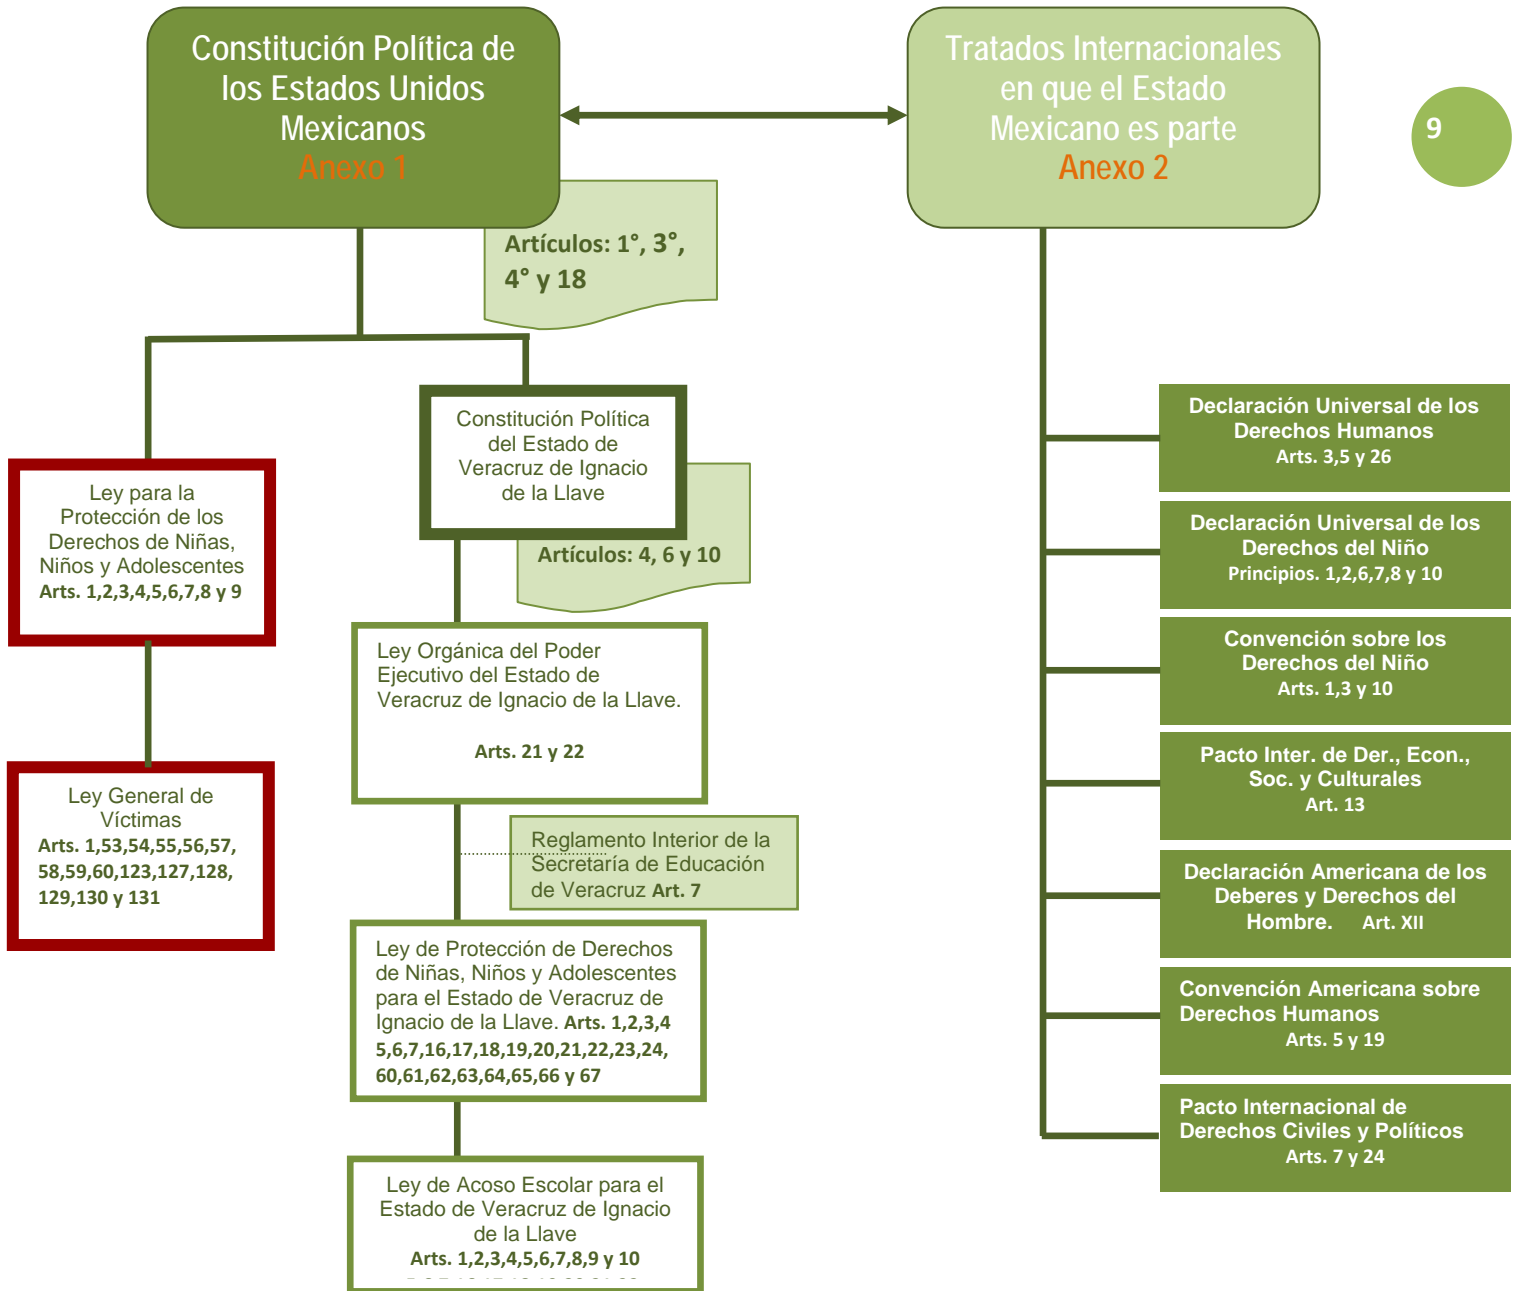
Constitución Política de los Estados Unidos Mexicanos
Anexo 1

Tratados Internacionales en que el Estado Mexicano es parte
Anexo 2

9

Artículos: 1°, 3°, 4° y 18

Constitución Política del Estado de Veracruz de Ignacio de la Llave

Artículos: 4, 6 y 10

Ley para la Protección de los Derechos de Niñas, Niños y Adolescentes
Arts. 1,2,3,4,5,6,7,8 y 9

Ley General de Víctimas
Arts. 1,53,54,55,56,57, 58,59,60,123,127,128, 129,130 y 131

Ley Orgánica del Poder Ejecutivo del Estado de Veracruz de Ignacio de la Llave.
Arts. 21 y 22

Reglamento Interior de la Secretaría de Educación de Veracruz Art. 7

Ley de Protección de Derechos de Niñas, Niños y Adolescentes para el Estado de Veracruz de Ignacio de la Llave. Arts. 1,2,3,4 5,6,7,16,17,18,19,20,21,22,23,24, 60,61,62,63,64,65,66 y 67

Ley de Acoso Escolar para el Estado de Veracruz de Ignacio de la Llave
Arts. 1,2,3,4,5,6,7,8,9 y 10
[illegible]

Declaración Universal de los Derechos Humanos
Arts. 3,5 y 26

Declaración Universal de los Derechos del Niño
Principios. 1,2,6,7,8 y 10

Convención sobre los Derechos del Niño
Arts. 1,3 y 10

Pacto Inter. de Der., Econ., Soc. y Culturales
Art. 13

Declaración Americana de los Deberes y Derechos del Hombre. Art. XII

Convención Americana sobre Derechos Humanos
Arts. 5 y 19

Pacto Internacional de Derechos Civiles y Políticos
Arts. 7 y 24